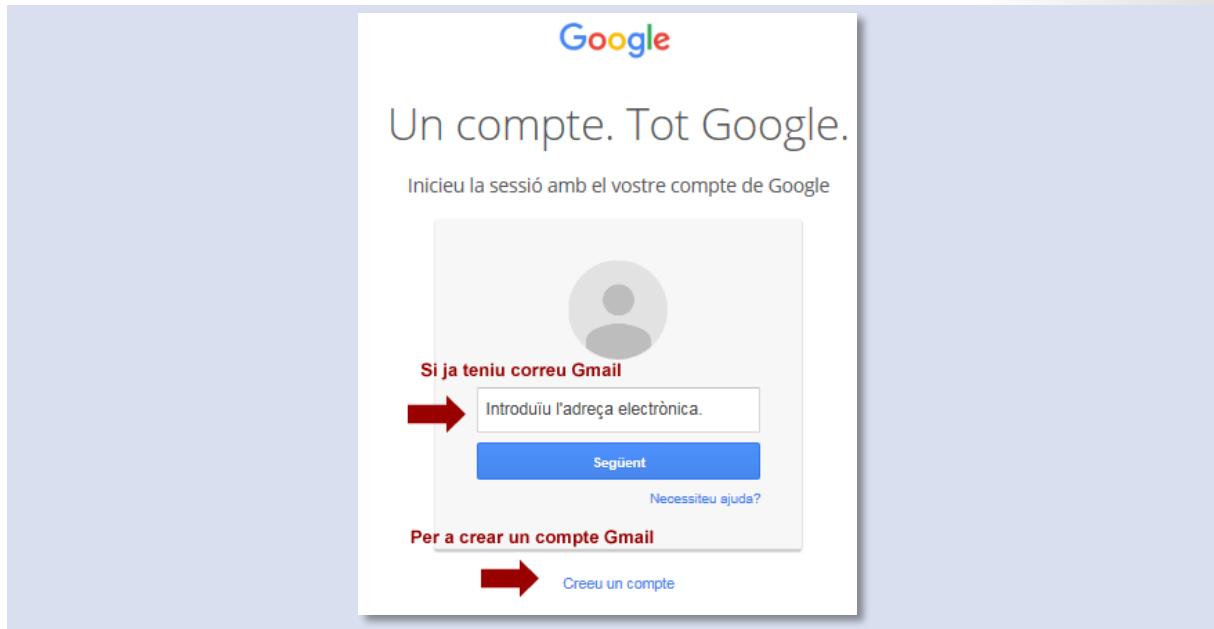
Google

Un compte. Tot Google.

Inicieu la sessió amb el vostre compte de Google

Si ja teniu correu Gmail

Introduïu l'adreça electrònica.

Següent

Necessiteu ajuda?

Per a crear un compte Gmail

Creeu un compte